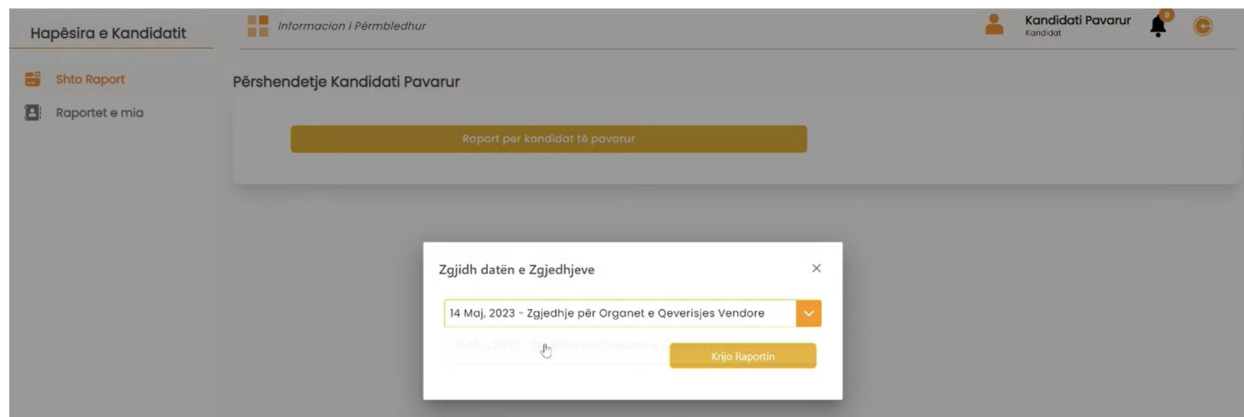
Hapësira e Kandidatit

Informacion i Përmbledhur

Kandidati Pavarur
Kandidat

Shto Raport

Raportet e mia

Përshendetje Kandidati Pavarur

Raport per kandidat të pavarur

Zgjidh datën e Zgjedhjeve

×

14 Maj, 2023 - Zgjedhje për Organet e Qeverisjes Vendore

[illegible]

Krijo Raportin